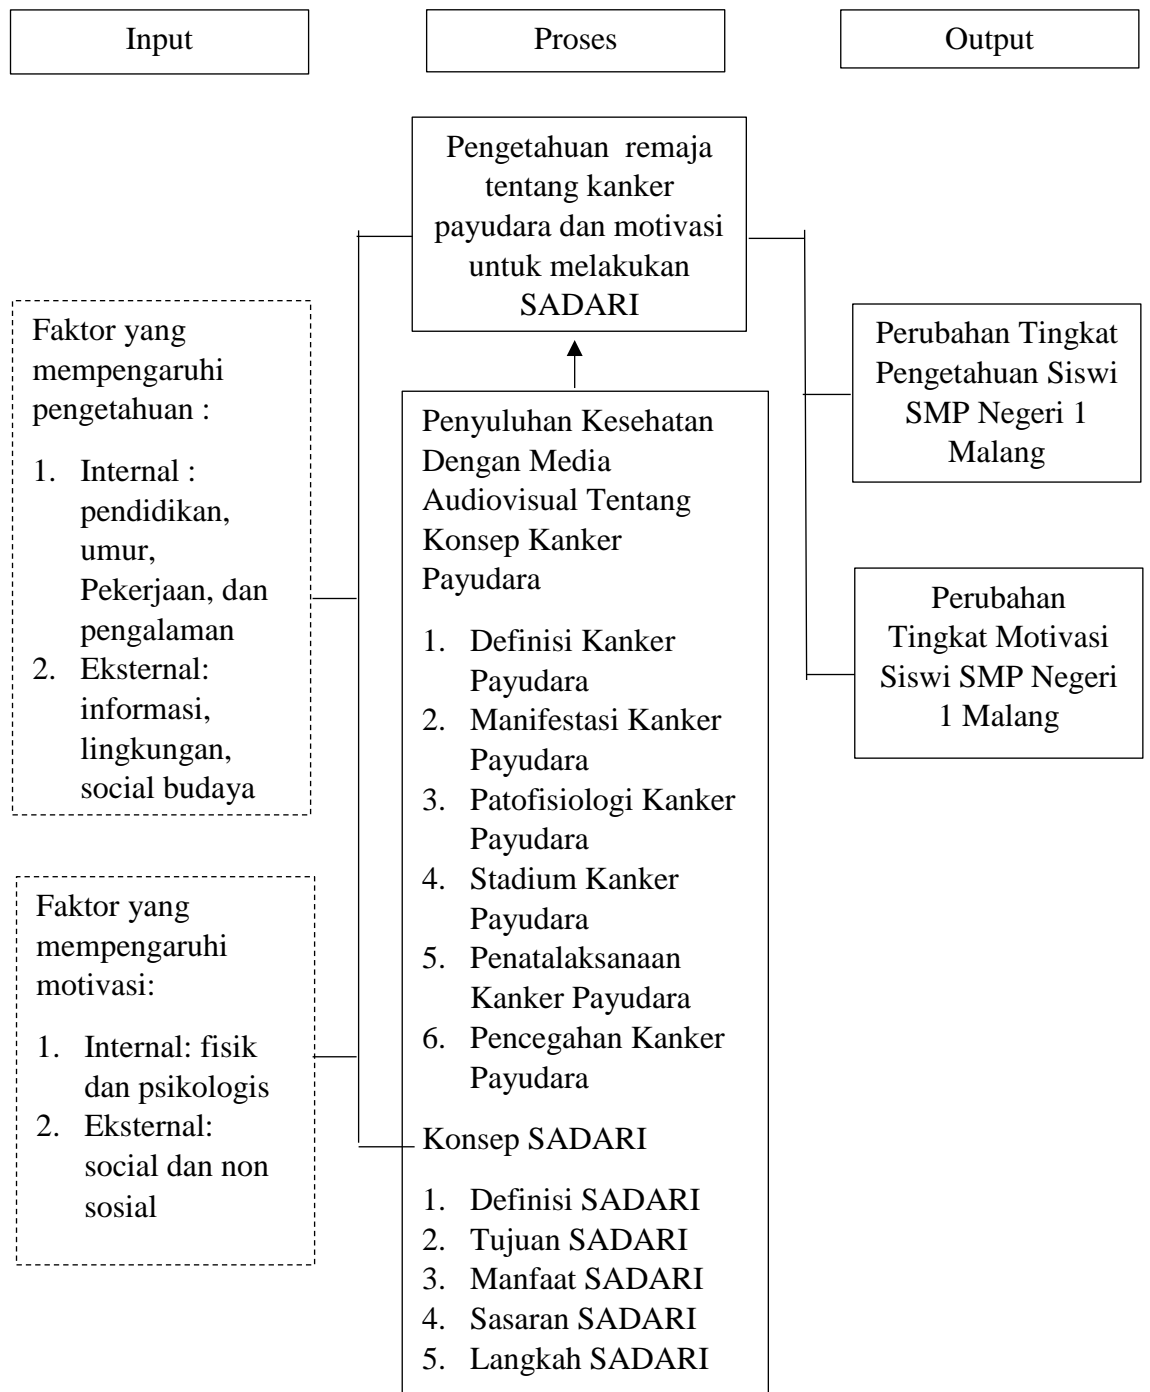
Input

Proses

Output

Pengetahuan remaja tentang kanker payudara dan motivasi untuk melakukan SADARI

Faktor yang mempengaruhi pengetahuan :

1. Internal : pendidikan, umur, Pekerjaan, dan pengalaman
2. Eksternal: informasi, lingkungan, social budaya

Faktor yang mempengaruhi motivasi:

1. Internal: fisik dan psikologis
2. Eksternal: social dan non sosial

Penyuluhan Kesehatan Dengan Media Audiovisual Tentang Konsep Kanker Payudara

1. Definisi Kanker Payudara
2. Manifestasi Kanker Payudara
3. Patofisiologi Kanker Payudara
4. Stadium Kanker Payudara
5. Penatalaksanaan Kanker Payudara
6. Pencegahan Kanker Payudara

Konsep SADARI

1. Definisi SADARI
2. Tujuan SADARI
3. Manfaat SADARI
4. Sasaran SADARI
5. Langkah SADARI

Perubahan Tingkat Pengetahuan Siswi SMP Negeri 1 Malang

Perubahan Tingkat Motivasi Siswi SMP Negeri 1 Malang